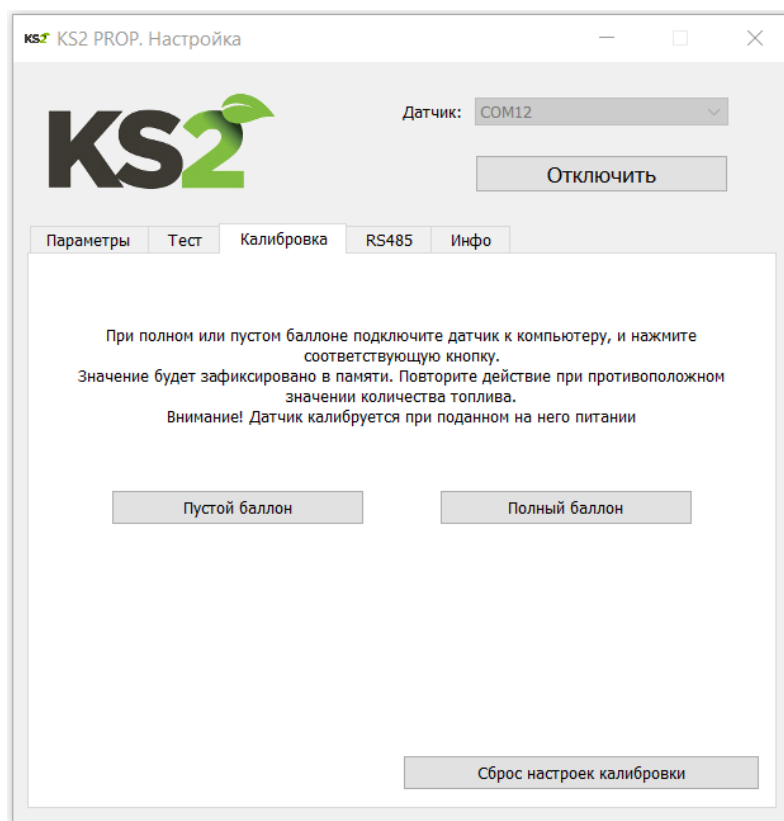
KS2 KS2 PROP. Настройка

KS2

Датчик: COM12

Отключить

Параметры | Тест | Калибровка | RS485 | Инфо

При полном или пустом баллоне подключите датчик к компьютеру, и нажмите соответствующую кнопку.
Значение будет зафиксировано в памяти. Повторите действие при противоположном значении количества топлива.
Внимание! Датчик калибруется при поданном на него питании

Пустой баллон

Полный баллон

Сброс настроек калибровки